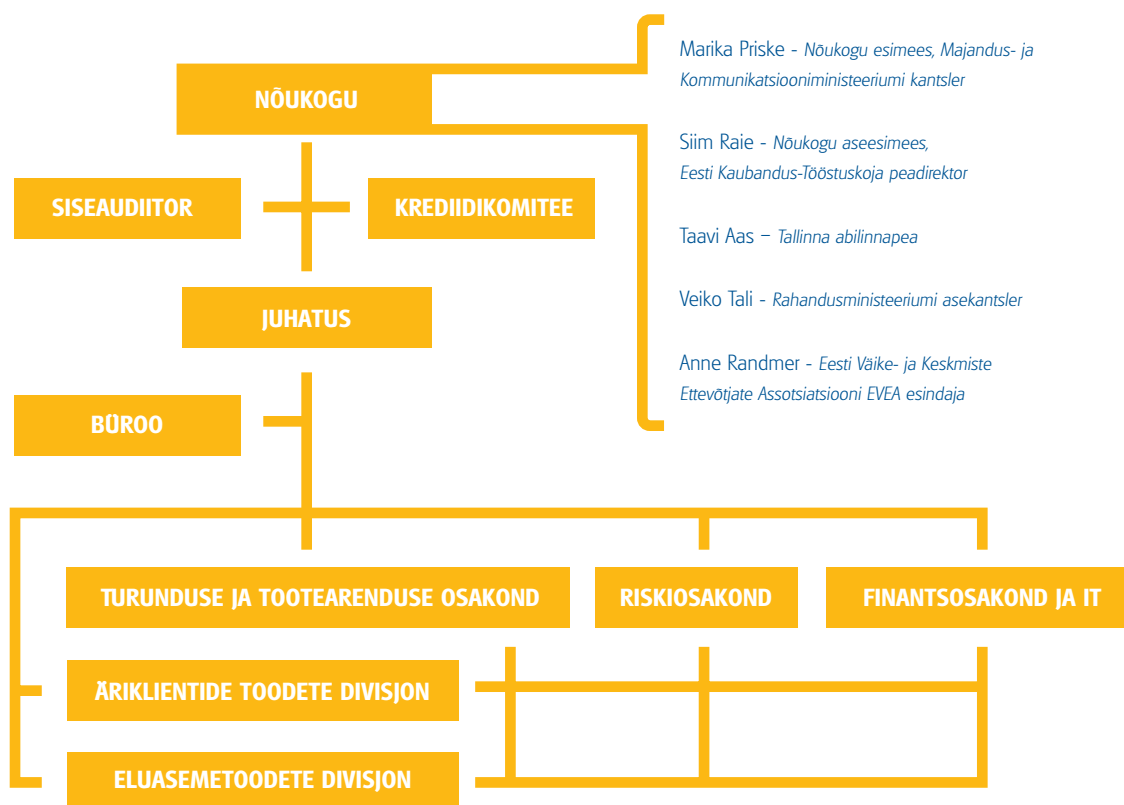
NÕUKOGU

Marika Priske - Nõukogu esimees, Majandus- ja Kommunikatsiooniministeeriumi kantsler

Siim Raie - Nõukogu aseesimees, Eesti Kaubandus-Tööstuskoja peadirektor

Taavi Aas – Tallinna abilinnapea

Veiko Tali - Rahandusministeeriumi asekantsler

Anne Randmer - Eesti Väike- ja Keskmiste Ettevõtjate Assotsiatsiooni EVEA esindaja

SISEAUDIITOR

KREDIIDIKOMITEE

JUHATUS

BÜROO

TURUNDUSE JA TOOTEARENDUSE OSAKOND

RISKIOSAKOND

FINANTSOSAKOND JA IT

ÄRIKLIENTIDE TOODETE DIVISJON

ELUASEMETOODETE DIVISJON